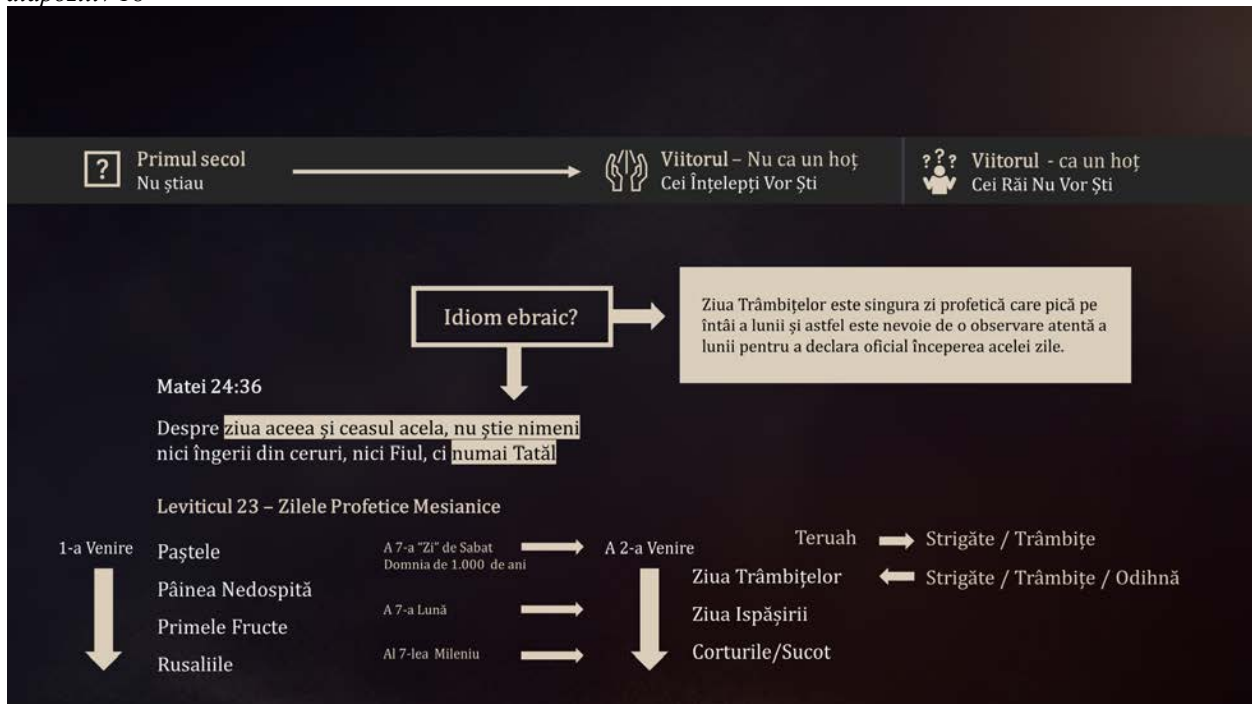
Primul secol
Nu știau

Viitorul – Nu ca un hoț
Cei Înțelepți Vor Ști

Viitorul - ca un hoț
Cei Răi Nu Vor Ști

Idiom ebraic?

Ziua Trâmbițelor este singura zi profetică care pică pe întâi a lunii și astfel este nevoie de o observare atentă a lunii pentru a declara oficial începerea acelei zile.

Matei 24:36

Despre ziua aceea și ceasul acela, nu știe nimeni nici îngerii din ceruri, nici Fiul, ci numai Tatăl

Leviticul 23 – Zilele Profetice Mesianice

1-a Venire

Paștele
Pâinea Nedospită
Primele Fructe
Rusaliile

A 7-a "Zi" de Sabat
Domnia de 1.000 de ani

A 7-a Lună

Al 7-lea Mileniu

A 2-a Venire

Ziua Trâmbițelor
Ziua Ispășirii
Corturile/Sucot

Teruah → Strigăte / Trâmbițe

Strigăte / Trâmbițe / Odihnă